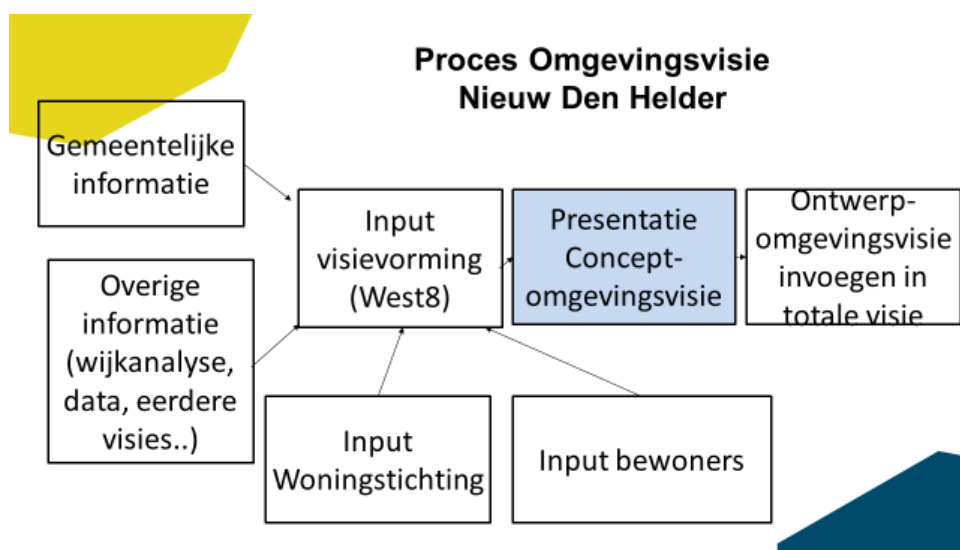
Proces Omgevingsvisie
Nieuw Den Helder

Gemeentelijke informatie

Overige informatie (wijkanalyse, data, eerdere visies..)

Input visievorming (West8)

Presentatie Concept-omgevingsvisie

Ontwerp-omgevingsvisie invoegen in totale visie

Input Woningstichting

Input bewoners